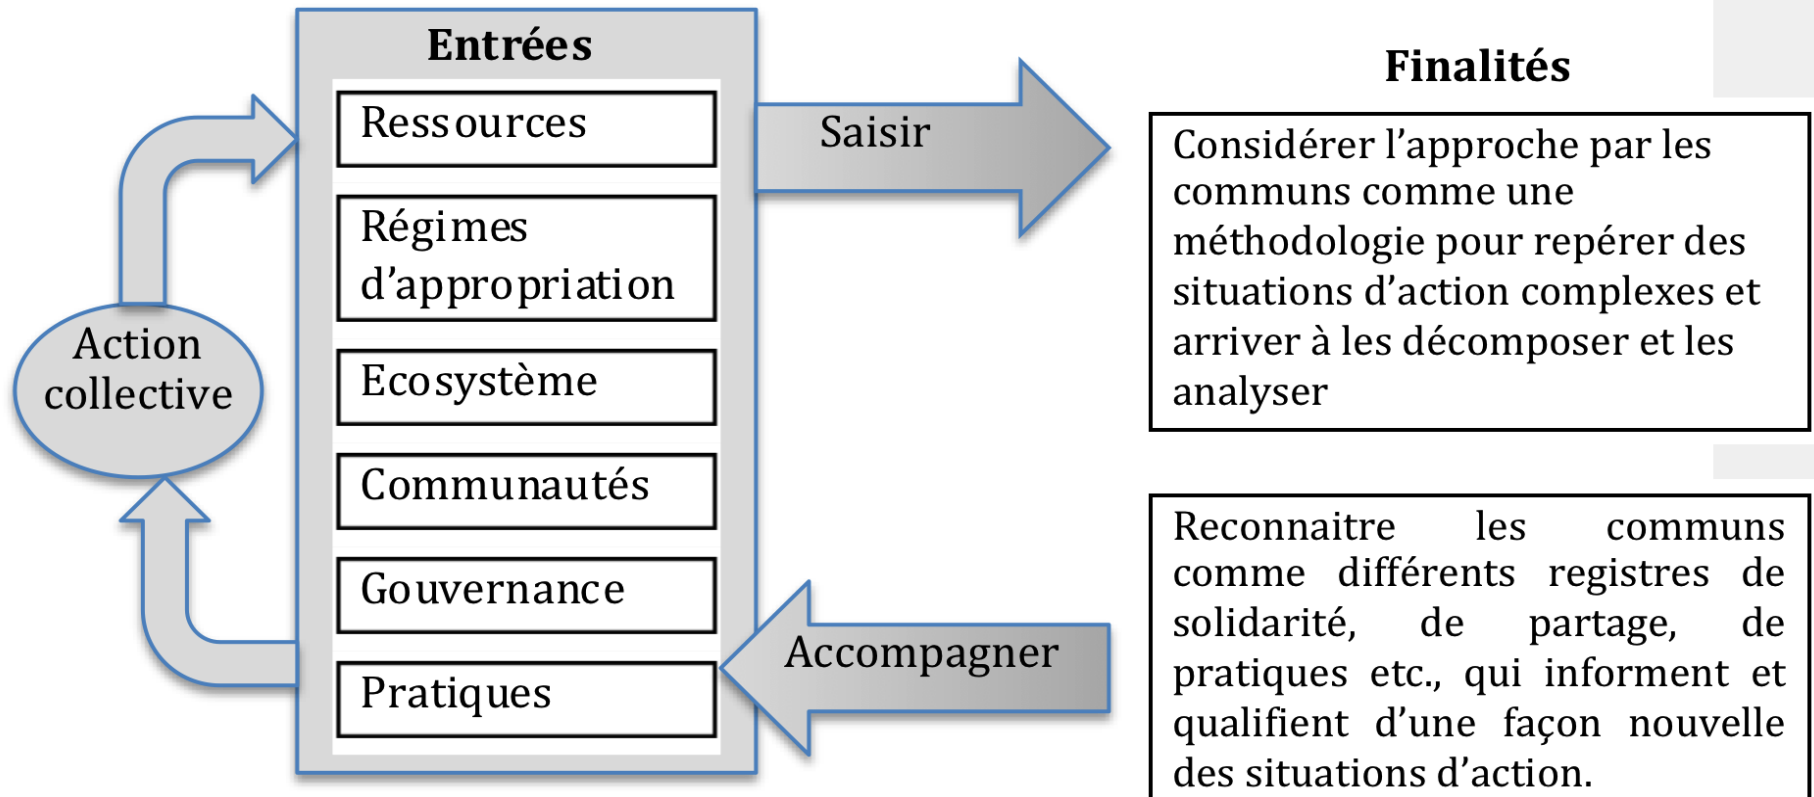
Action collective

Entrées

Ressources

Régimes d'appropriation

Ecosystème

Communautés

Gouvernance

Pratiques

Saisir

Accompagner

Finalités

Considérer l'approche par les communs comme une méthodologie pour repérer des situations d'action complexes et arriver à les décomposer et les analyser

Reconnaitre les communs comme différents registres de solidarité, de partage, de pratiques etc., qui informent et qualifient d'une façon nouvelle des situations d'action.